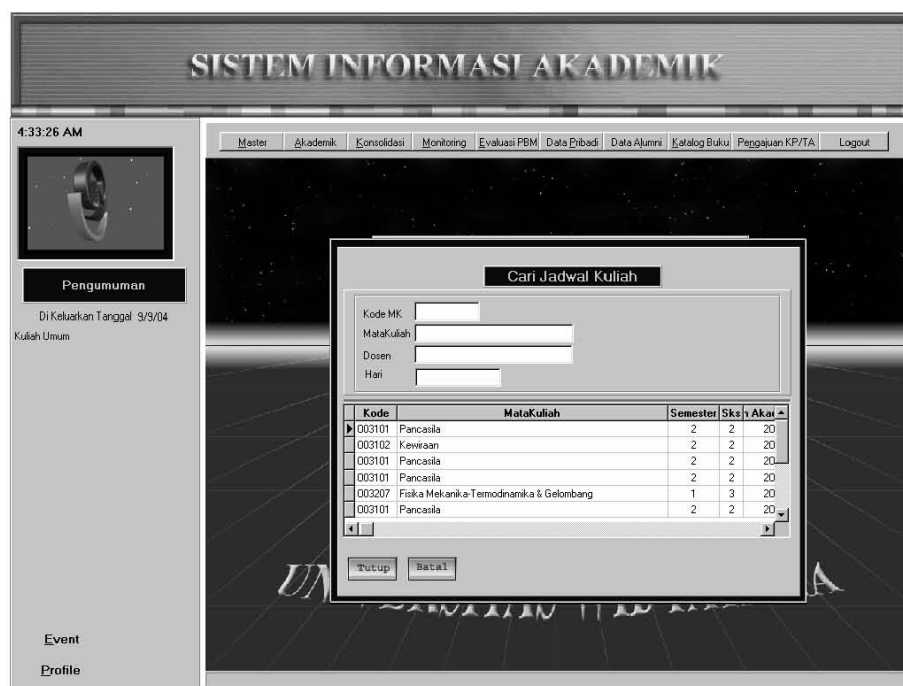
SISTEM INFORMASI AKADEMIK

4:33:26 AM

Master | Akademik | Konsolidasi | Monitoring | Evaluasi PBM | Data Pribadi | Data Alumni | Katalog Buku | Pengajuan KP/TA | Logout

Pengumuman

Di Keluarkan Tanggal 9/9/04

Kuliah Umum

Cari Jadwal Kuliah

Kode MK

MataKuliah

Dosen

Hari

| Kode | MataKuliah | Semester | Sks | Aka |
|---|---|---|---|---|
| 003101 | Pancasila | 2 | 2 | 20 |
| 003102 | Kewiraan | 2 | 2 | 20 |
| 003101 | Pancasila | 2 | 2 | 20 |
| 003101 | Pancasila | 2 | 2 | 20 |
| 003207 | Fisika Mekanika-Termodinamika & Gelombang | 1 | 3 | 20 |
| 003101 | Pancasila | 2 | 2 | 20 |

Tutup Batal

UN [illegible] A

Event

Profile